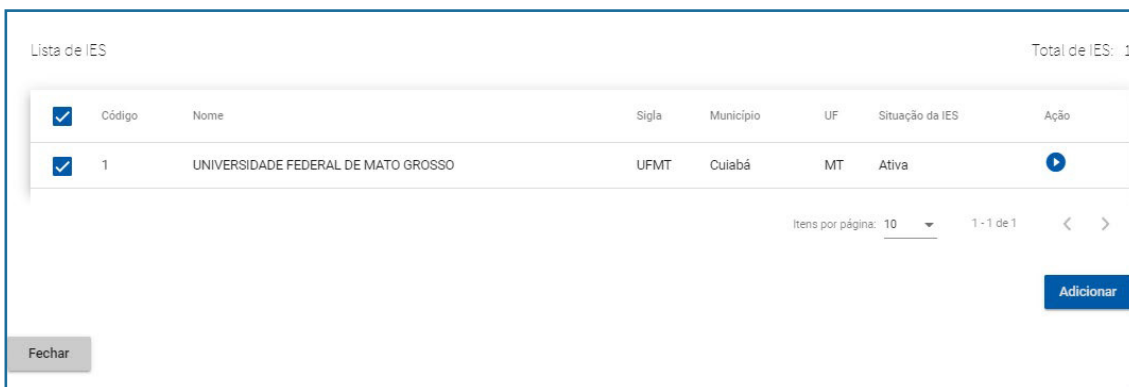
Lista de IES

Total de IES: 1

| | Código | Nome | Sigla | Município | UF | Situação da IES | Ação |
|---|---|---|---|---|---|---|---|
| | 1 | UNIVERSIDADE FEDERAL DE MATO GROSSO | UFMT | Cuiabá | MT | Ativa | |

Itens por página: 10

1 - 1 de 1

Adicionar

Fechar